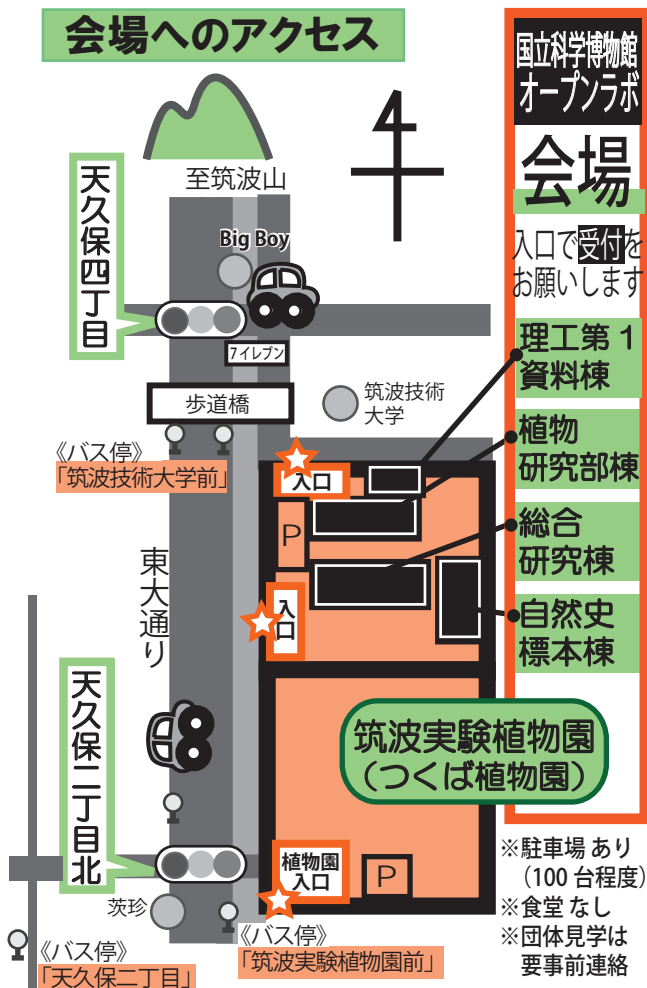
会場へのアクセス

国立科学博物館
オープンラボ
会場
入口で受付をお願いします

至筑波山
天久保四丁目
Big Boy
7イレブン
歩道橋
筑波技術大学
《バス停》
「筑波技術大学前」
入口
P
入口
東大通り
理工第１資料棟
植物研究部棟
総合研究棟
自然史標本棟
筑波実験植物園
（つくば植物園）
天久保二丁目北
茨珍
植物園入口
P
《バス停》
「天久保二丁目」
《バス停》
「筑波実験植物園前」
※駐車場 あり
（100 台程度）
※食堂 なし
※団体見学は
要事前連絡